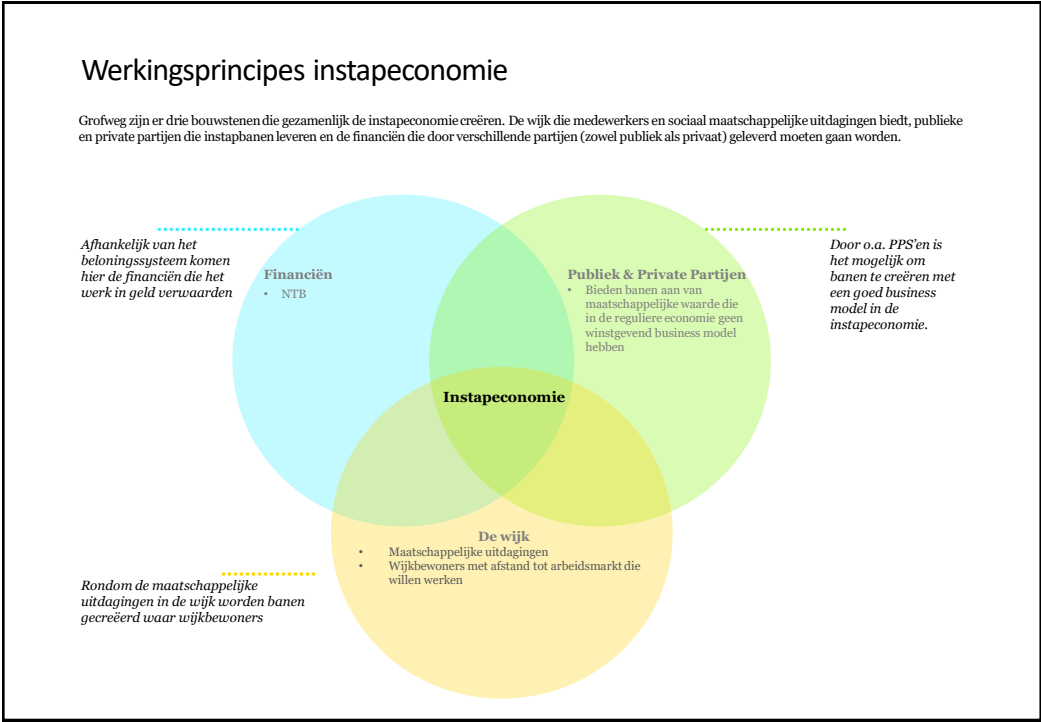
Werkingsprincipes instapeconomie

Grofweg zijn er drie bouwstenen die gezamenlijk de instapeconomie creëren. De wijk die medewerkers en sociaal maatschappelijke uitdagingen biedt, publieke en private partijen die instapbanen leveren en de financiën die door verschillende partijen (zowel publiek als privaat) geleverd moeten gaan worden.

Afhankelijk van het beloningssysteem komen hier de financiën die het werk in geld verwaarden

Financiën
• NTB

Publiek & Private Partijen
• Bieden banen aan van maatschappelijke waarde die in de reguliere economie geen winstgevend business model hebben

Door o.a. PPS'en is het mogelijk om banen te creëren met een goed business model in de instapeconomie.

Instapeconomie

De wijk
• Maatschappelijke uitdagingen
• Wijkbewoners met afstand tot arbeidsmarkt die willen werken

Rondom de maatschappelijke uitdagingen in de wijk worden banen gecreëerd waar wijkbewoners